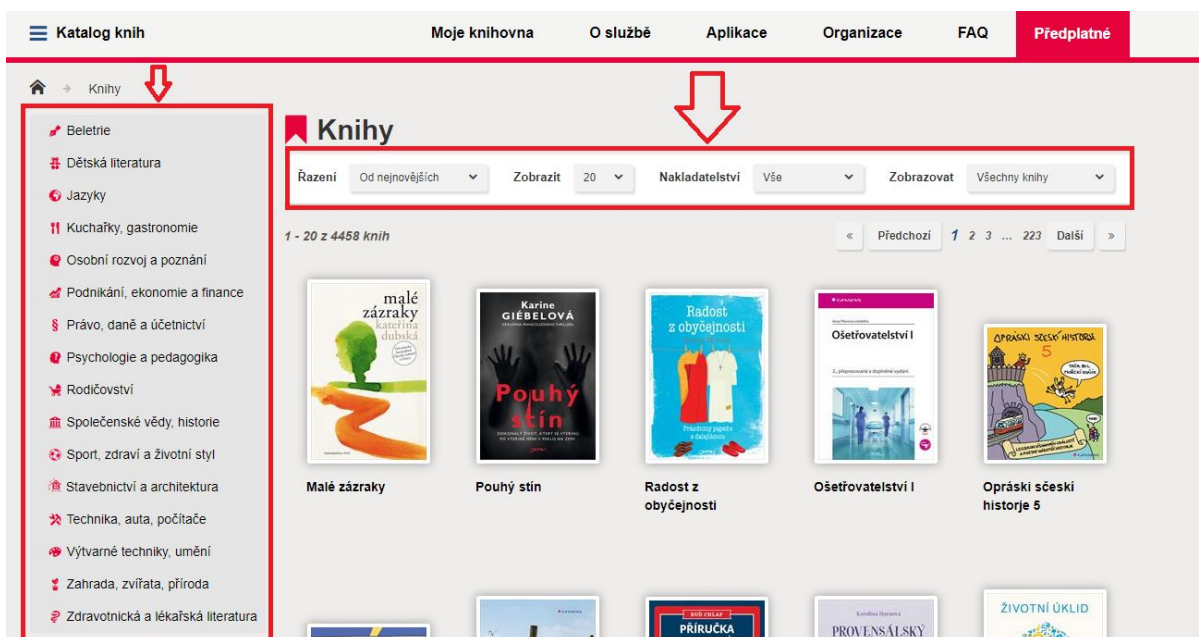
Katalog knih
Moje knihovna
O službě
Aplikace
Organizace
FAQ
Předplatné

Knihy

Beletrie
Dětská literatura
Jazyky
Kuchařky, gastronomie
Osobní rozvoj a poznání
Podnikání, ekonomie a finance
Právo, daně a účetnictví
Psychologie a pedagogika
Rodičovství
Společenské vědy, historie
Sport, zdraví a životní styl
Stavebnictví a architektura
Technika, auta, počítače
Výtvarné techniky, umění
Zahrada, zvířata, příroda
Zdravotnická a lékařská literatura

Knihy

Řazení Od nejnovějších
Zobrazit 20
Nakladatelství Vše
Zobrazovat Všechny knihy

1 - 20 z 4458 knih

« Předchozí 1 2 3 ... 223 Další »

malé zázraky kateřina dubská
Karine GIÉBELOVÁ Pouhý stín
Radost z obyčejnosti
Ošetřovatelství I
OPRÁSKI SČESKI HISTORJE 5

Malé zázraky
Pouhý stín
Radost z obyčejnosti
Ošetřovatelství I
Opráski sčeski historje 5

PŘÍRUČKA
PROVENSÁLSKÝ
ŽIVOTNÍ ÚKLID